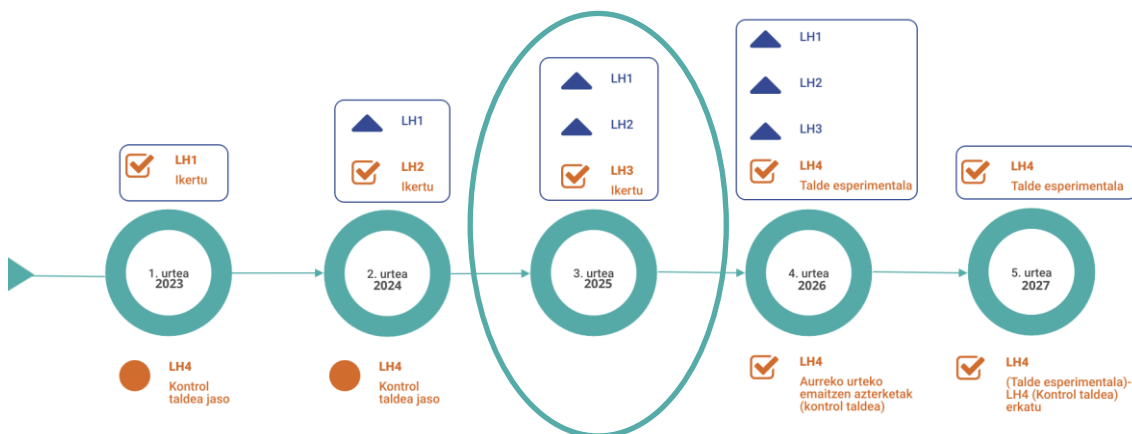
LH1
Ikertu

1. urtea
2023

LH4
Kontrol taldea jaso

LH1

LH2
Ikertu

2. urtea
2024

LH4
Kontrol taldea jaso

LH1

LH2

LH3
Ikertu

3. urtea
2025

LH1

LH2

LH3

LH4
Talde esperimentala

4. urtea
2026

LH4
Aurreko urteko emaitzen azterketak (kontrol taldea)

LH4
Talde esperimentala

5. urtea
2027

LH4
(Talde esperimentala)-LH4 (Kontrol taldea) erkatu